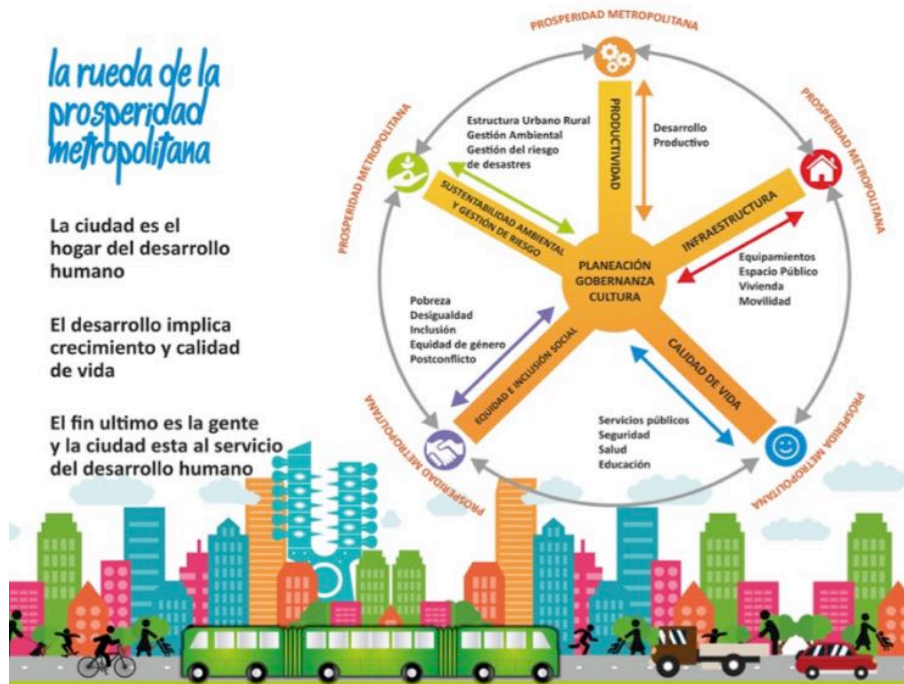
la rueda de la prosperidad metropolitana

La ciudad es el hogar del desarrollo humano

El desarrollo implica crecimiento y calidad de vida

El fin ultimo es la gente y la ciudad esta al servicio del desarrollo humano

PROSPERIDAD METROPOLITANA

PROSPERIDAD METROPOLITANA

PROSPERIDAD METROPOLITANA

PROSPERIDAD METROPOLITANA

PROSPERIDAD METROPOLITANA

PRODUCTIVIDAD

Desarrollo Productivo

Estructura Urbano Rural
Gestión Ambiental
Gestión del riesgo de desastres

SUSTENTABILIDAD AMBIENTAL Y GESTIÓN DE RIESGO

INFRAESTRUCTURA

Equipamientos
Espacio Público
Vivienda
Movilidad

PLANEACIÓN
GOBERNANZA
CULTURA

Pobreza
Desigualdad
Inclusión
Equidad de género
Postconflicto

EQUIDAD E INCLUSIÓN SOCIAL

CALIDAD DE VIDA

Servicios públicos
Seguridad
Salud
Educación